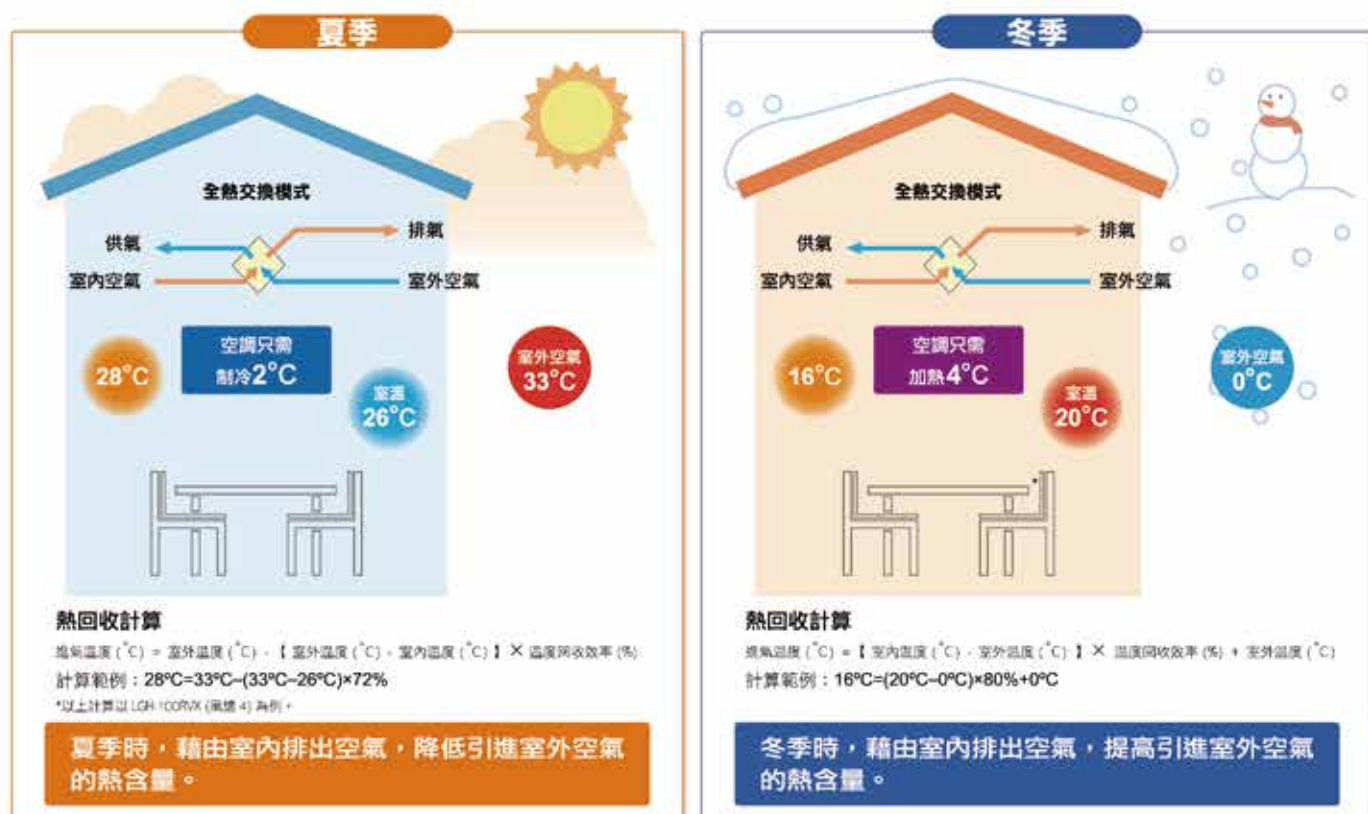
夏季

全熱交換模式

供氣
室內空氣
排氣
室外空氣

28°C

空調只需
制冷2°C

室溫
26°C

室外空氣
33°C

熱回收計算

進氣溫度 (°C) = 室外溫度 (°C) - 【 室外溫度 (°C) - 室內溫度 (°C) 】 × 溫度回收效率 (%)

計算範例：28°C=33°C−(33°C−26°C)×72%

*以上計算以 LGH-100RVX (風速 4) 為例。

夏季時，藉由室內排出空氣，降低引進室外空氣的熱含量。

冬季

全熱交換模式

供氣
室內空氣
排氣
室外空氣

16°C

空調只需
加熱4°C

室溫
20°C

室外空氣
0°C

熱回收計算

進氣溫度 (°C) = 【 室內溫度 (°C) - 室外溫度 (°C) 】 × 溫度回收效率 (%) + 室外溫度 (°C)

計算範例：16°C=(20°C−0°C)×80%+0°C

冬季時，藉由室內排出空氣，提高引進室外空氣的熱含量。